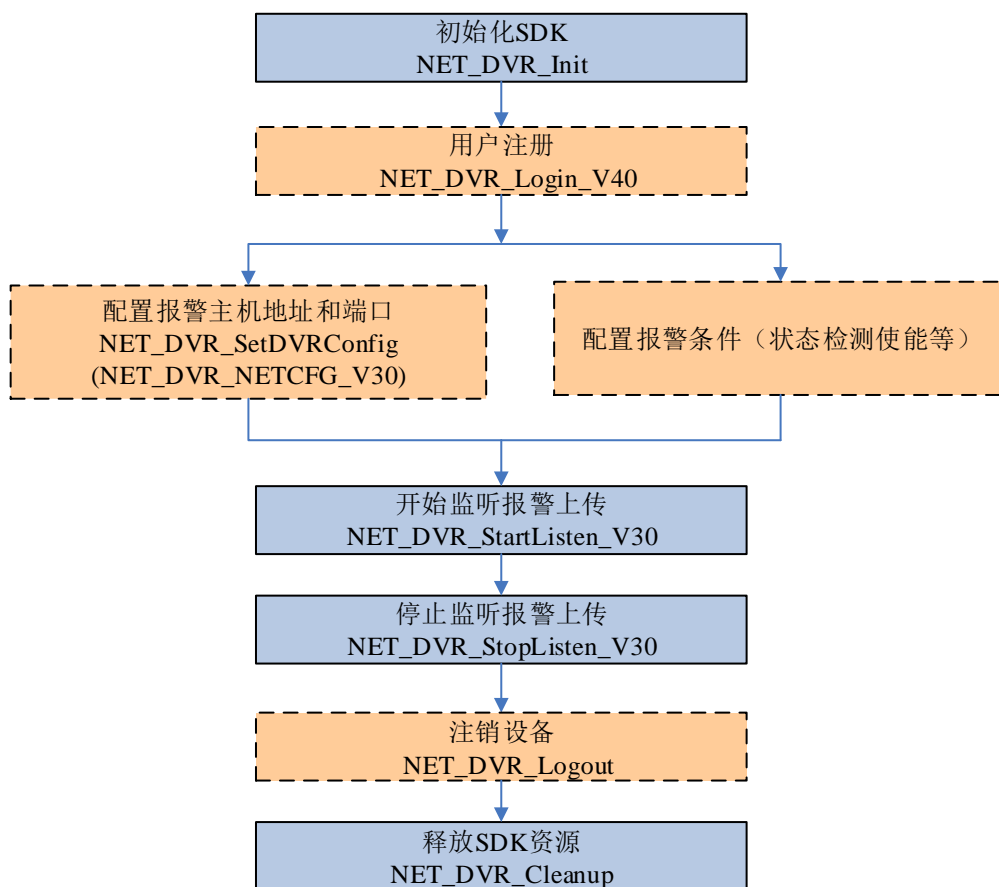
初始化SDK
NET_DVR_Init

用户注册
NET_DVR_Login_V40

配置报警主机地址和端口
NET_DVR_SetDVRConfig
(NET_DVR_NETCFG_V30)

配置报警条件（状态检测使能等）

开始监听报警上传
NET_DVR_StartListen_V30

停止监听报警上传
NET_DVR_StopListen_V30

注销设备
NET_DVR_Logout

释放SDK资源
NET_DVR_Cleanup